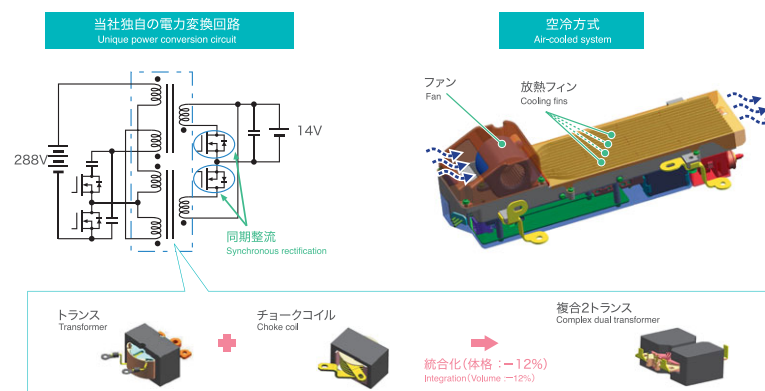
当社独自の電力変換回路
Unique power conversion circuit

空冷方式
Air-cooled system

288V

14V

同期整流
Synchronous rectification

ファン
Fan

放熱フィン
Cooling fins

トランス
Transformer

チョークコイル
Choke coil

統合化(体格：−12%)
Integration (Volume：−12%)

複合2トランス
Complex dual transformer